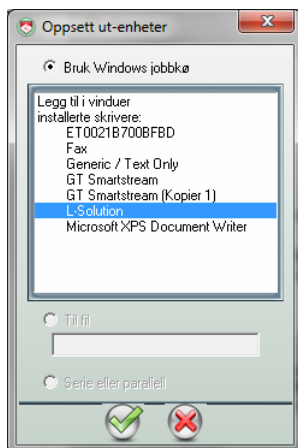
Oppsett ut-enheter

Bruk Windows jobbkø

Legg til i vinduer
installerte skrivere:
ET0021B700BFBD
Fax
Generic / Text Only
GT Smartstream
GT Smartstream (Kopier 1)
L-Solution
Microsoft XPS Document Writer

Til fil

Serie eller parallell